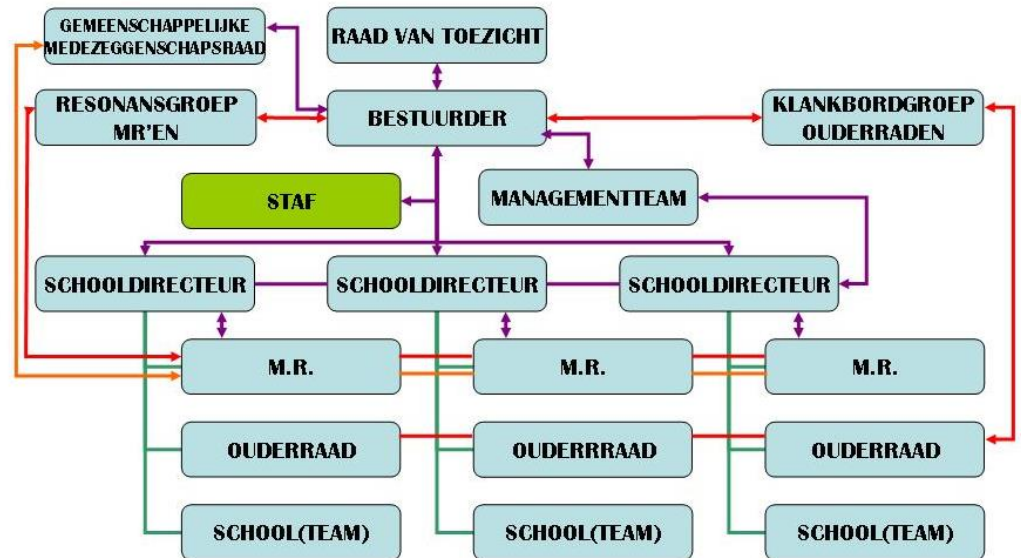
GEMEENSCHAPPELIJKE MEDEZEGGENSCHAPSRAAD

RAAD VAN TOEZICHT

RESONANSGROEP MR'EN

BESTUURDER

KLANKBORDGROEP OUDERRADEN

STAF

MANAGEMENTTEAM

SCHOOLDIRECTEUR

SCHOOLDIRECTEUR

SCHOOLDIRECTEUR

M.R.

M.R.

M.R.

OUDERRAAD

OUDERRRAAD

OUDERRAAD

SCHOOL(TEAM)

SCHOOL(TEAM)

SCHOOL(TEAM)